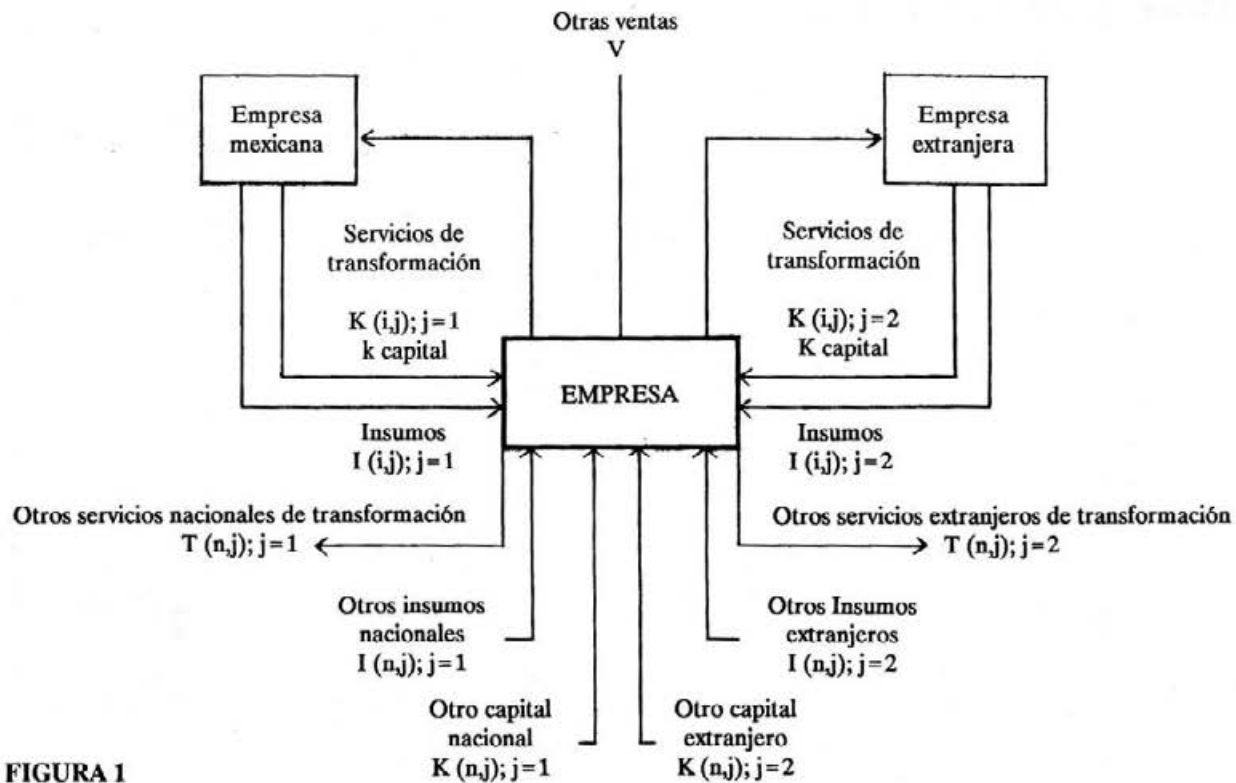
Otras ventas
V

Empresa mexicana

Empresa extranjera

Servicios de transformación

K (i,j); j=1
k capital

Servicios de transformación

K (i,j); j=2
K capital

EMPRESA

Insumos
I (i,j); j=1

Insumos
I (i,j); j=2

Otros servicios nacionales de transformación
T (n,j); j=1

Otros servicios extranjeros de transformación
T (n,j); j=2

Otros insumos nacionales
I (n,j); j=1

Otros Insumos extranjeros
I (n,j); j=2

Otro capital nacional
K (n,j); j=1

Otro capital extranjero
K (n,j); j=2

FIGURA 1